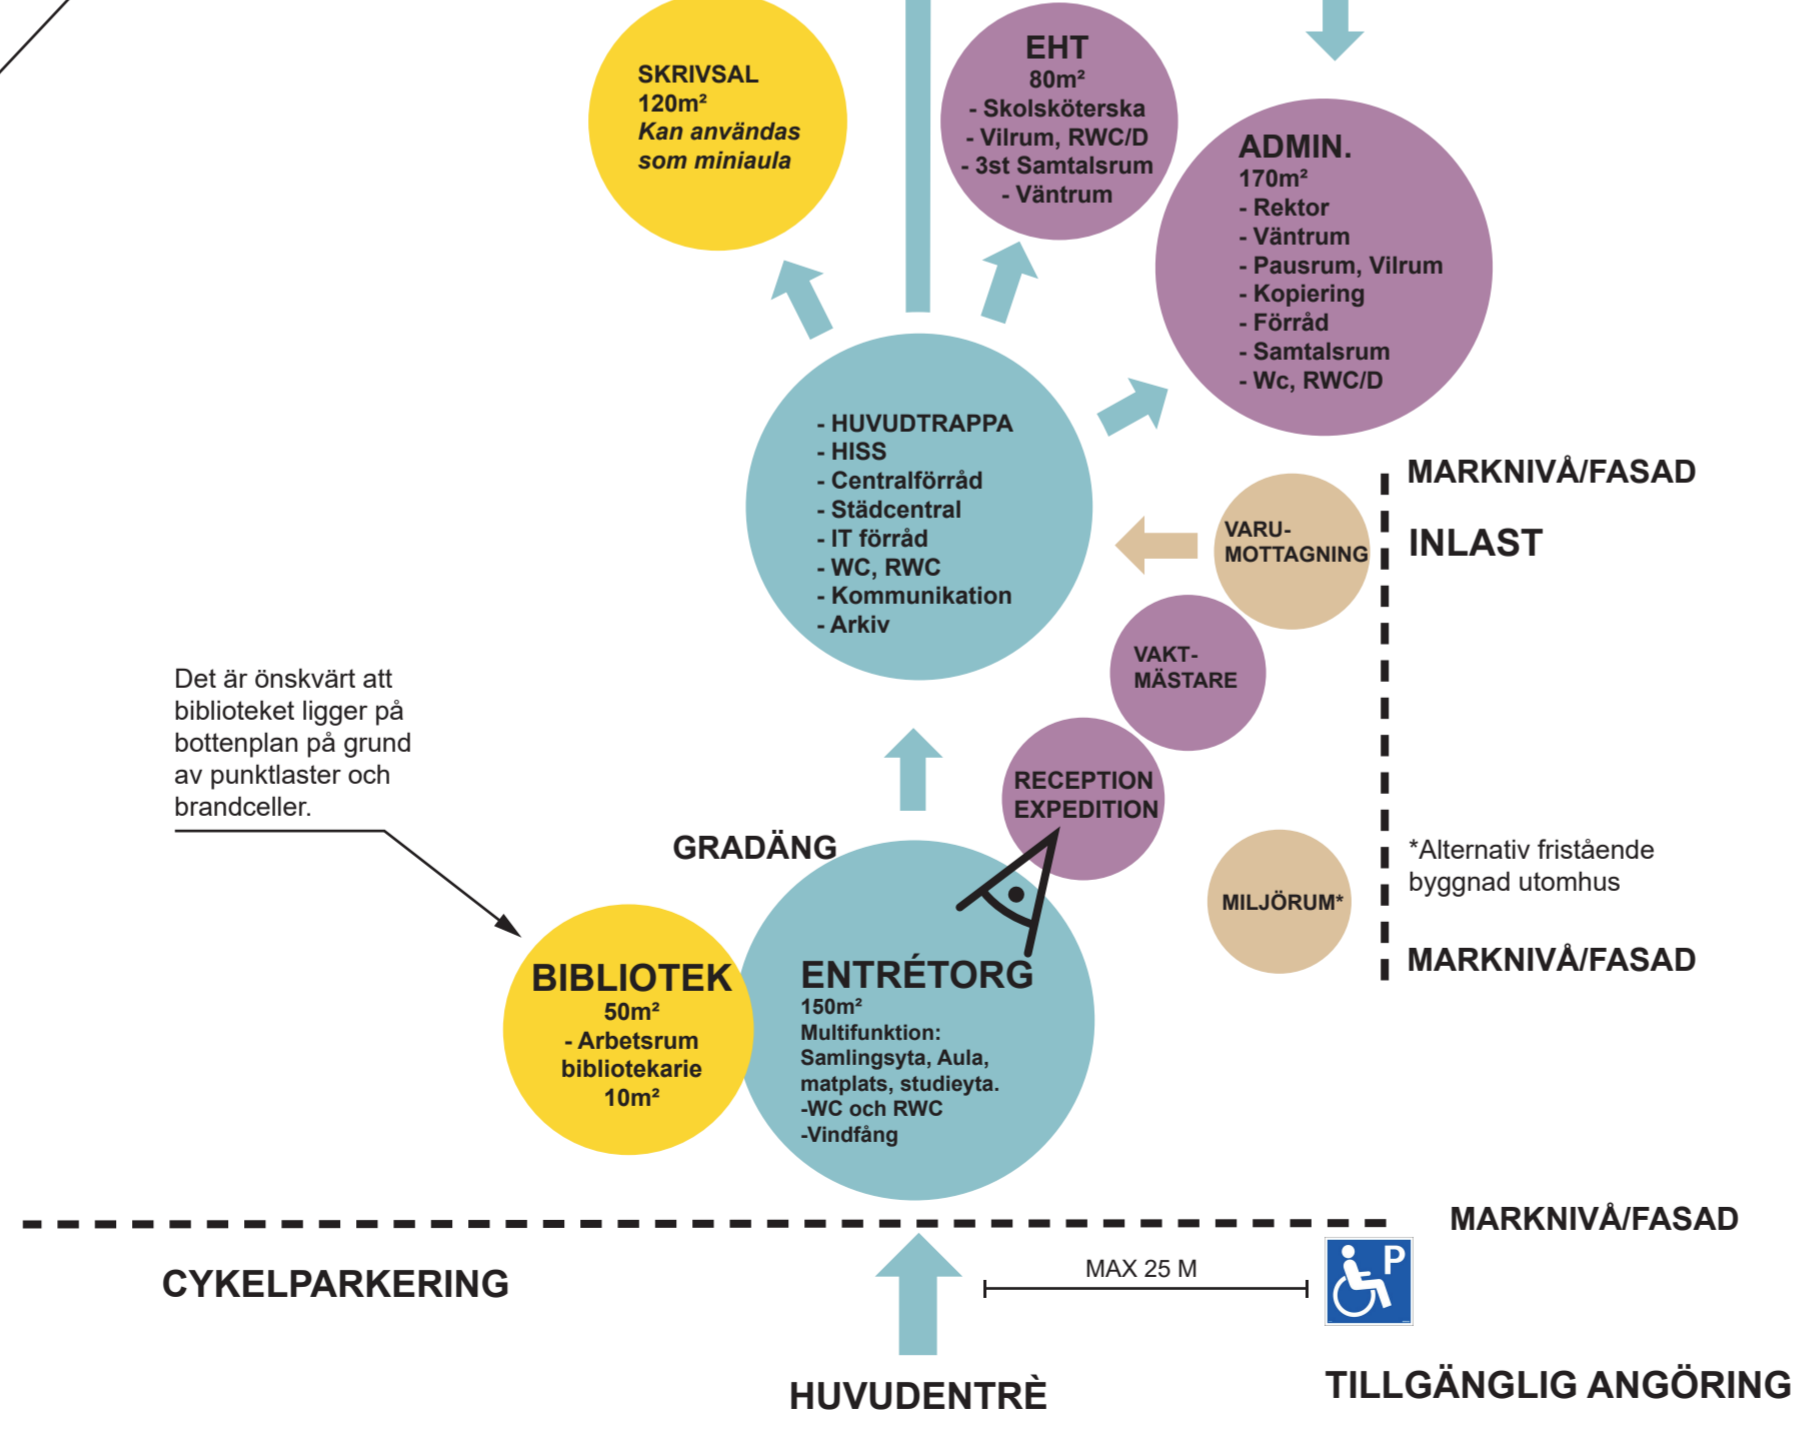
SKRIVSAL
120m²
*Kan användas som miniaula*

EHT
80m²
- Skolsköterska
- Vilrum, RWC/D
- 3st Samtalsrum
- Väntrum

ADMIN.
170m²
- Rektor
- Väntrum
- Pausrum, Vilrum
- Kopiering
- Förråd
- Samtalsrum
- Wc, RWC/D

- HUVUDTRAPPA
- HISS
- Centralförråd
- Städcentral
- IT förråd
- WC, RWC
- Kommunikation
- Arkiv

MARKNIVÅ/FASAD

VARU-MOTTAGNING

INLAST

VAKT-MÄSTARE

Det är önskvärt att biblioteket ligger på bottenplan på grund av punktlaster och brandceller.

RECEPTION EXPEDITION

GRADÄNG

*Alternativ fristående byggnad utomhus

MILJÖRUM*

MARKNIVÅ/FASAD

BIBLIOTEK
50m²
- Arbetsrum bibliotekarie
10m²

ENTRÉTORG
150m²
Multifunktion:
Samlingsyta, Aula, matplats, studieyta.
-WC och RWC
-Vindfång

MARKNIVÅ/FASAD

CYKELPARKERING

MAX 25 M

P

HUVUDENTRÈ

TILLGÄNGLIG ANGÖRING